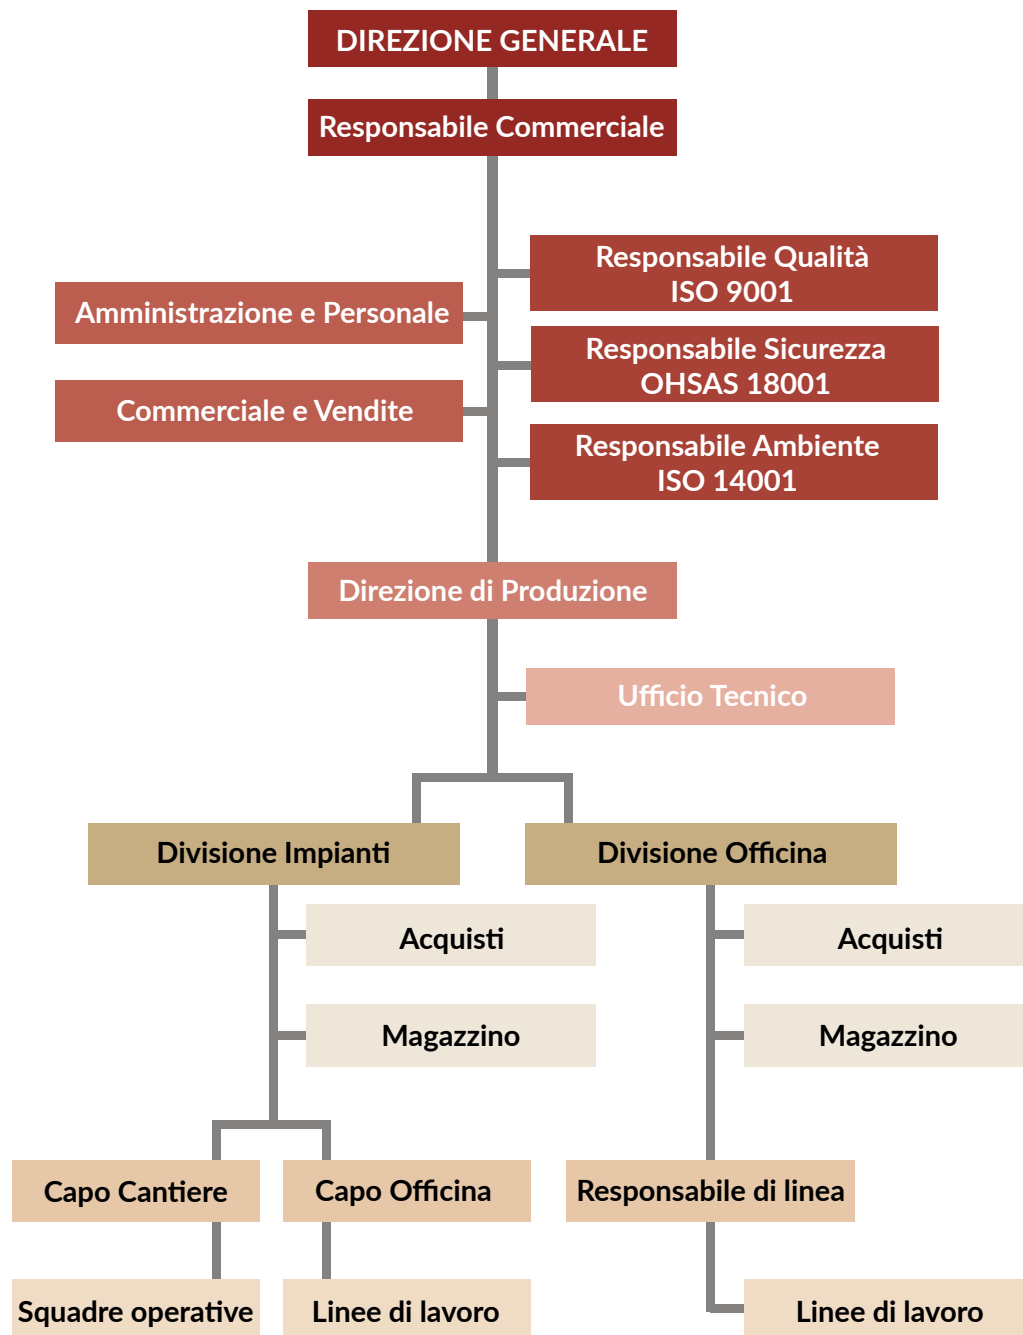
DIREZIONE GENERALE

Responsabile Commerciale

Responsabile Qualità ISO 9001

Amministrazione e Personale

Responsabile Sicurezza OHSAS 18001

Commerciale e Vendite

Responsabile Ambiente ISO 14001

Direzione di Produzione

Ufficio Tecnico

Divisione Impianti

Divisione Officina

Acquisti

Magazzino

Acquisti

Magazzino

Capo Cantiere

Capo Officina

Responsabile di linea

Squadre operative

Linee di lavoro

Linee di lavoro